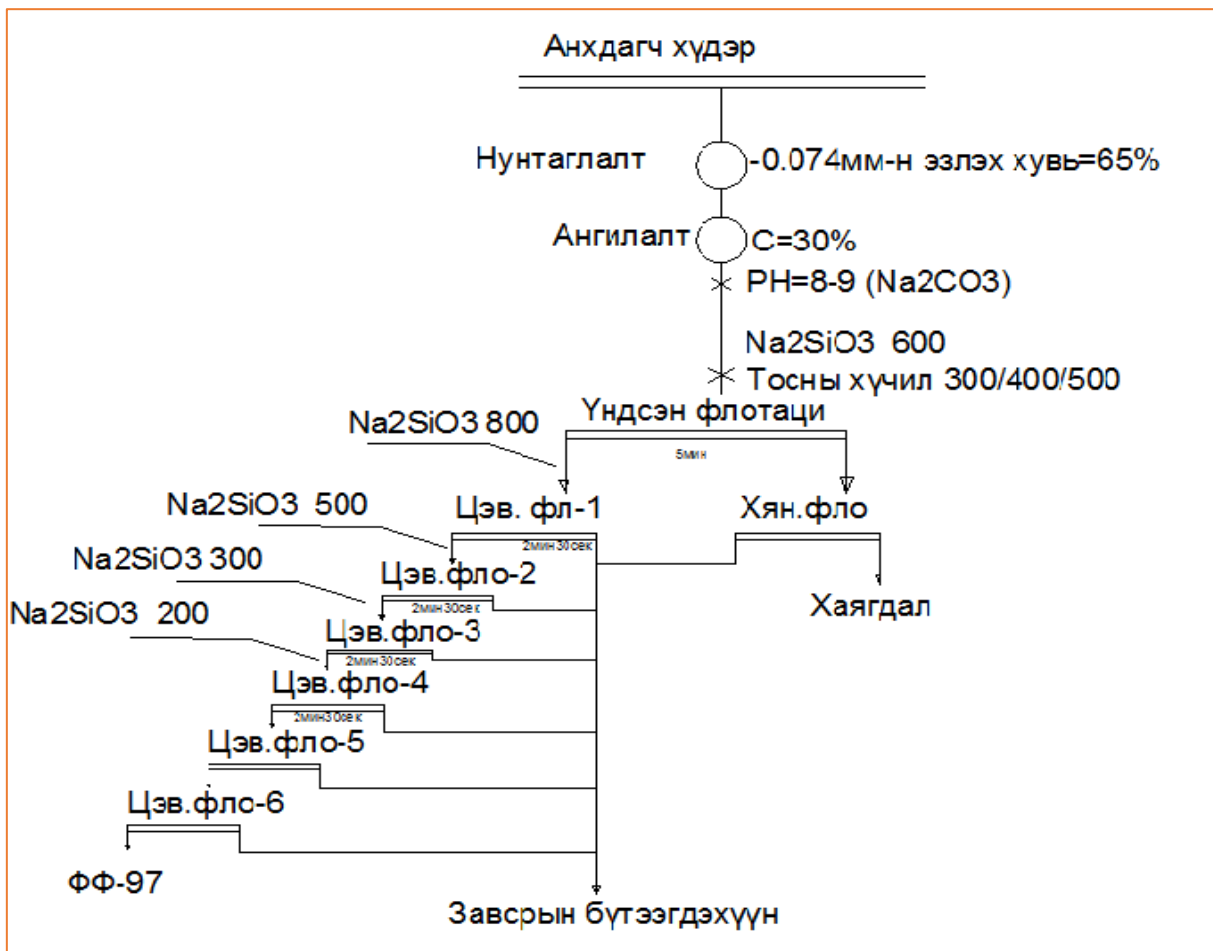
Анхдагч хүдэр

Нунтаглалт

-0.074мм-н эзлэх хувь=65%

Ангилалт

C=30%

PH=8-9 (Na2CO3)

Na2SiO3 600

Тосны хүчил 300/400/500

Na2SiO3 800

Үндсэн флотаци

5мин

Na2SiO3 500

Цэв. фл-1

Хян.фло

2мин30сек

Na2SiO3 300

Цэв.фло-2

2мин30сек

Хаягдал

Na2SiO3 200

Цэв.фло-3

2мин30сек

Цэв.фло-4

2мин30сек

Цэв.фло-5

Цэв.фло-6

ФФ-97

Завсрын бүтээгдэхүүн